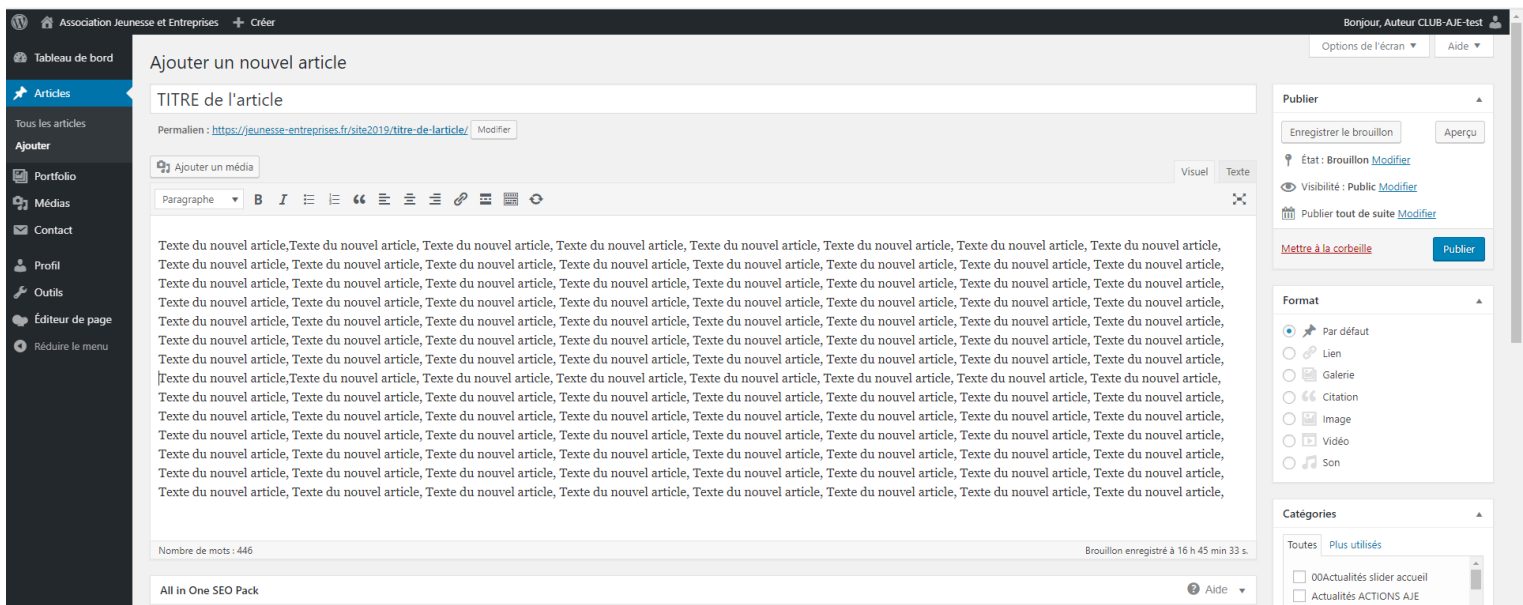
Association Jeunesse et Entreprises   + Créer   Bonjour, Auteur CLUB-AJE-test

Tableau de bord
Articles
Tous les articles
Ajouter
Portfolio
Médias
Contact
Profil
Outils
Éditeur de page
Réduire le menu

Options de l'écran ▼   Aide ▼

Ajouter un nouvel article

TITRE de l'article

Permalien : https://jeunesse-entreprises.fr/site2019/titre-de-larticle/ Modifier

Ajouter un média

Visuel   Texte

Paragraphe

Texte du nouvel article,Texte du nouvel article, Texte du nouvel article, Texte du nouvel article, Texte du nouvel article, Texte du nouvel article, Texte du nouvel article, Texte du nouvel article, Texte du nouvel article, Texte du nouvel article, Texte du nouvel article, Texte du nouvel article, Texte du nouvel article, Texte du nouvel article, Texte du nouvel article, Texte du nouvel article, Texte du nouvel article, Texte du nouvel article, Texte du nouvel article, Texte du nouvel article, Texte du nouvel article, Texte du nouvel article, Texte du nouvel article, Texte du nouvel article, Texte du nouvel article, Texte du nouvel article, Texte du nouvel article, Texte du nouvel article, Texte du nouvel article, Texte du nouvel article, Texte du nouvel article, Texte du nouvel article, Texte du nouvel article, Texte du nouvel article, Texte du nouvel article, Texte du nouvel article, Texte du nouvel article, Texte du nouvel article, Texte du nouvel article, Texte du nouvel article, Texte du nouvel article, Texte du nouvel article, Texte du nouvel article, Texte du nouvel article, Texte du nouvel article, Texte du nouvel article, Texte du nouvel article, Texte du nouvel article, Texte du nouvel article, Texte du nouvel article, Texte du nouvel article, Texte du nouvel article, Texte du nouvel article, Texte du nouvel article, Texte du nouvel article,
Texte du nouvel article,Texte du nouvel article, Texte du nouvel article, Texte du nouvel article, Texte du nouvel article, Texte du nouvel article, Texte du nouvel article, Texte du nouvel article, Texte du nouvel article, Texte du nouvel article, Texte du nouvel article, Texte du nouvel article, Texte du nouvel article, Texte du nouvel article, Texte du nouvel article, Texte du nouvel article, Texte du nouvel article, Texte du nouvel article, Texte du nouvel article, Texte du nouvel article, Texte du nouvel article, Texte du nouvel article, Texte du nouvel article, Texte du nouvel article, Texte du nouvel article, Texte du nouvel article, Texte du nouvel article, Texte du nouvel article, Texte du nouvel article, Texte du nouvel article, Texte du nouvel article, Texte du nouvel article, Texte du nouvel article, Texte du nouvel article, Texte du nouvel article, Texte du nouvel article, Texte du nouvel article, Texte du nouvel article, Texte du nouvel article, Texte du nouvel article, Texte du nouvel article, Texte du nouvel article, Texte du nouvel article, Texte du nouvel article, Texte du nouvel article, Texte du nouvel article, Texte du nouvel article, Texte du nouvel article,

Nombre de mots : 446   Brouillon enregistré à 16 h 45 min 33 s.

All in One SEO Pack   Aide

Publier
Enregistrer le brouillon   Aperçu
État : Brouillon Modifier
Visibilité : Public Modifier
Publier tout de suite Modifier
Mettre à la corbeille   Publier

Format
Par défaut
Lien
Galerie
Citation
Image
Vidéo
Son

Catégories
Toutes   Plus utilisés
00Actualités slider accueil
Actualités ACTIONS AJE